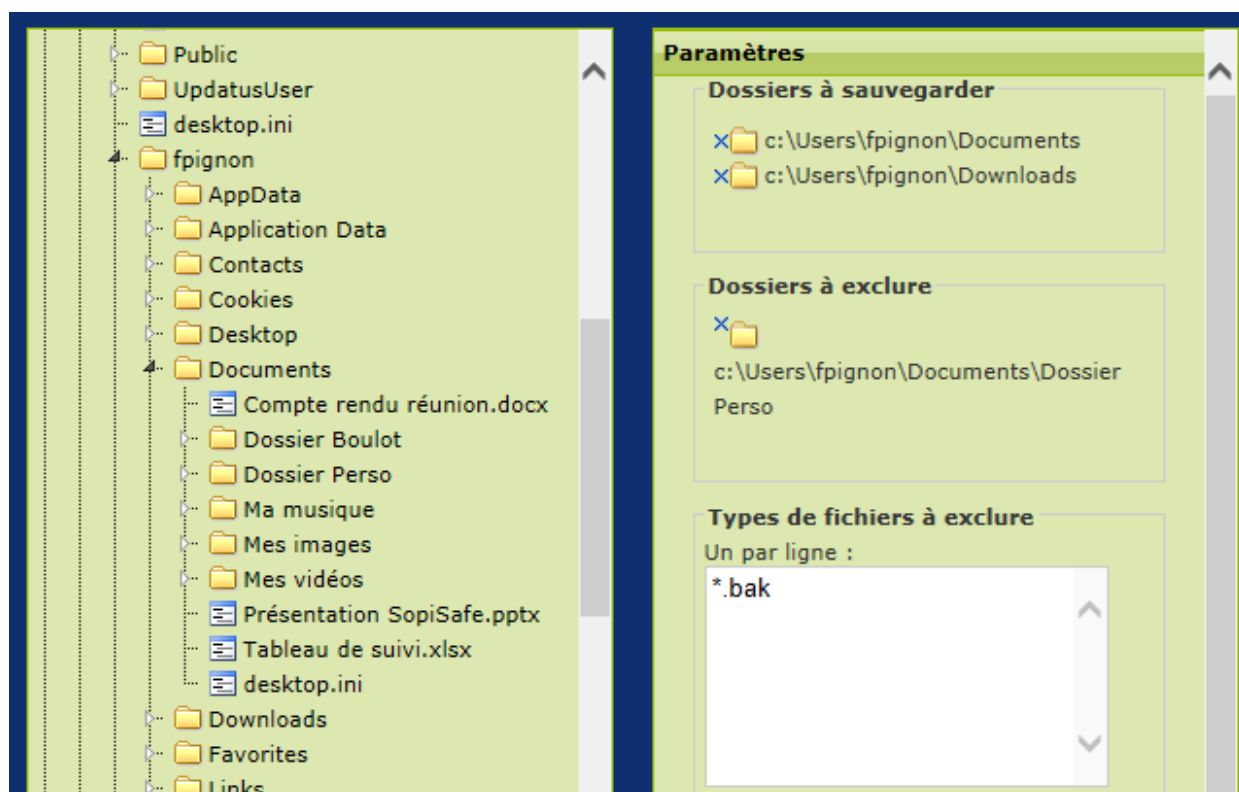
Public
UpdatusUser
desktop.ini
fpignon
AppData
Application Data
Contacts
Cookies
Desktop
Documents
Compte rendu réunion.docx
Dossier Boulot
Dossier Perso
Ma musique
Mes images
Mes vidéos
Présentation SopiSafe.pptx
Tableau de suivi.xlsx
desktop.ini
Downloads
Favorites
Links

Paramètres

Dossiers à sauvegarder

× c:\Users\fpignon\Documents
× c:\Users\fpignon\Downloads

Dossiers à exclure

×

c:\Users\fpignon\Documents\Dossier Perso

Types de fichiers à exclure

Un par ligne :

*.bak